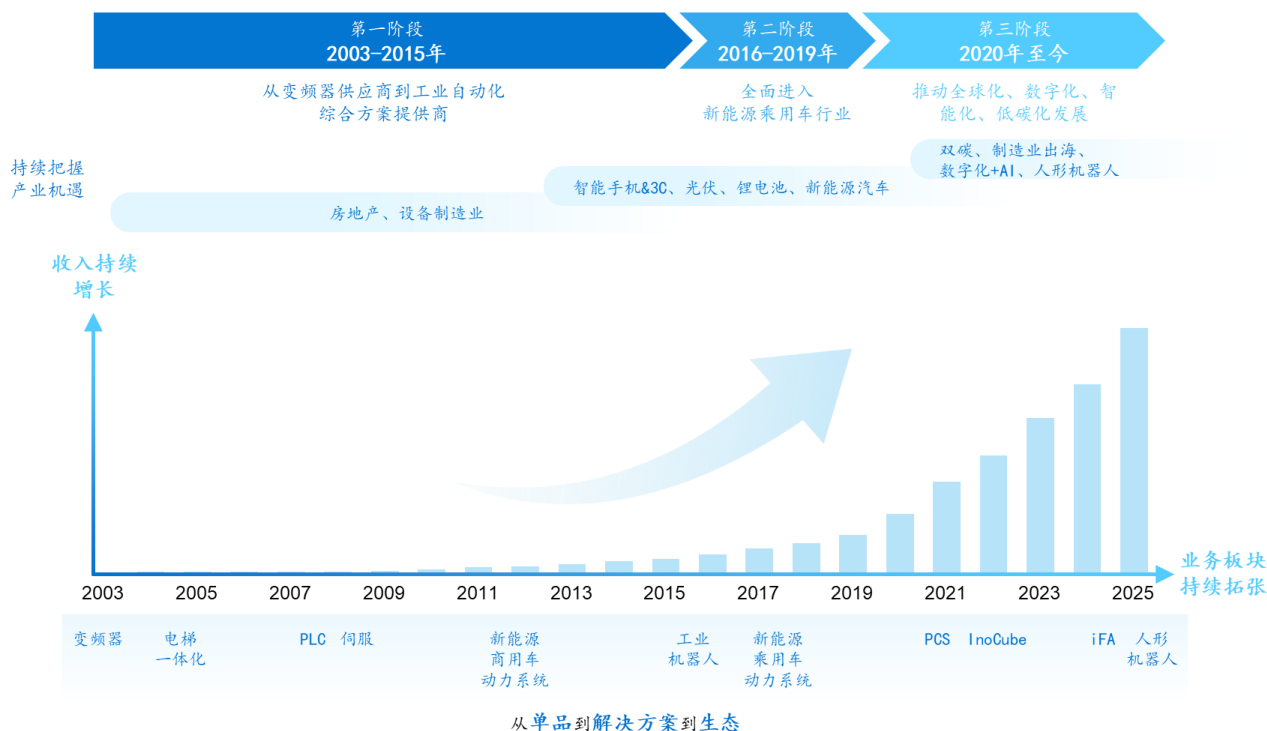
第一阶段
2003-2015年

第二阶段
2016-2019年

第三阶段
2020年至今

从变频器供应商到工业自动化综合方案提供商

全面进入新能源乘用车行业

推动全球化、数字化、智能化、低碳化发展

持续把握产业机遇

双碳、制造业出海、数字化+AI、人形机器人

智能手机&3C、光伏、锂电池、新能源汽车

房地产、设备制造业

收入持续增长

业务板块持续拓张

2003 2005 2007 2009 2011 2013 2015 2017 2019 2021 2023 2025

变频器
电梯一体化
PLC 伺服
新能源商用车动力系统
工业机器人
新能源乘用车动力系统
PCS InoCube
iFA 人形机器人

从单品到解决方案到生态